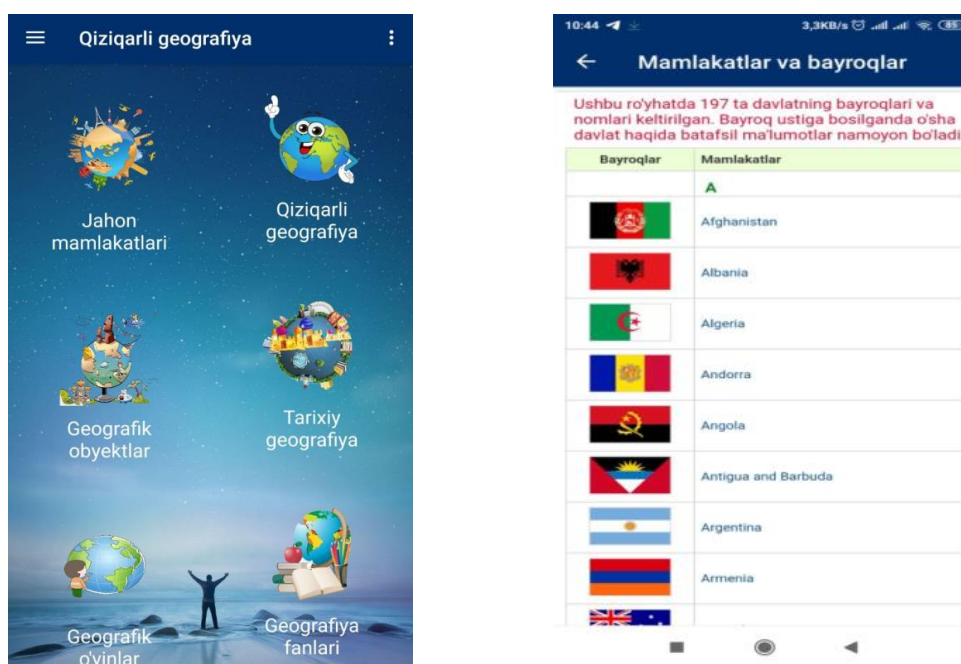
Qiziqarli geografiya

Jahon mamlakatlari

Qiziqarli geografiya

Geografik obyektlar

Tarixiy geografiya

Geografik o'yinlar

Geografiya fanlari

10:44 3,3KB/s 85

Mamlakatlar va bayroqlar

Ushbu ro'yhatda 197 ta davlatning bayroqlari va nomlari keltirilgan. Bayroq ustiga bosilganda o'sha davlat haqida batafsil ma'lumotlar namoyon bo'ladi

| Bayroqlar | Mamlakatlar |
|---|---|
| | A |
| | Afghanistan |
| | Albania |
| | Algeria |
| | Andorra |
| | Angola |
| | Antigua and Barbuda |
| | Argentina |
| | Armenia |